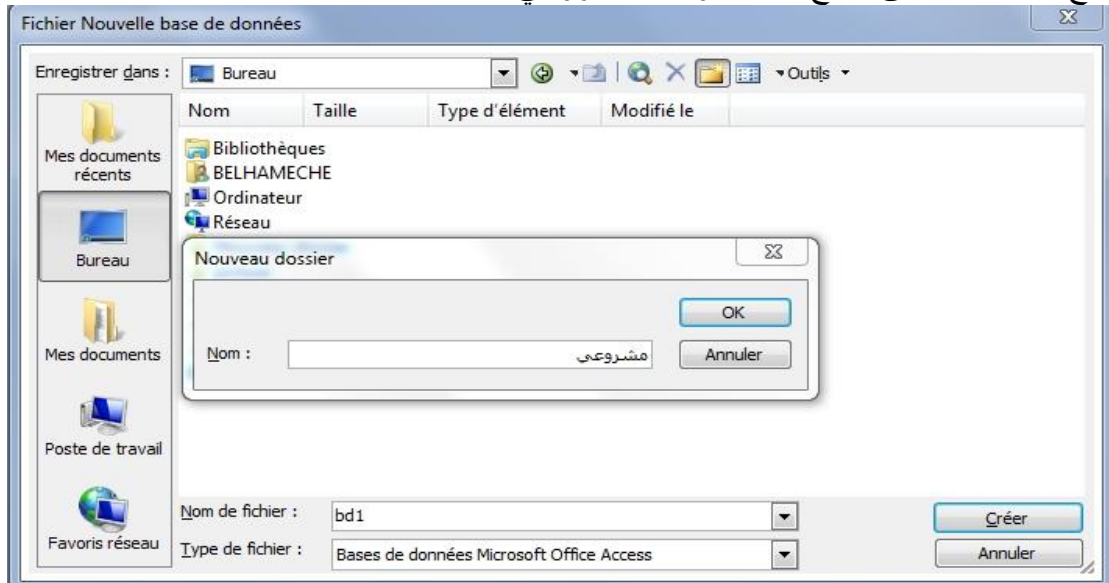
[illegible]

Fichier Nouvelle base de données

Enregistrer dans : Bureau

Outils

Nom | Taille | Type d'élément | Modifié le

Bibliothèques
BELHAMECHE
Ordinateur
Réseau

Mes documents récents

Bureau

Mes documents

Poste de travail

Favoris réseau

Nouveau dossier

OK

Nom : مشروعي

Annuler

Nom de fichier : bd1

Type de fichier : Bases de données Microsoft Office Access

Créer

Annuler